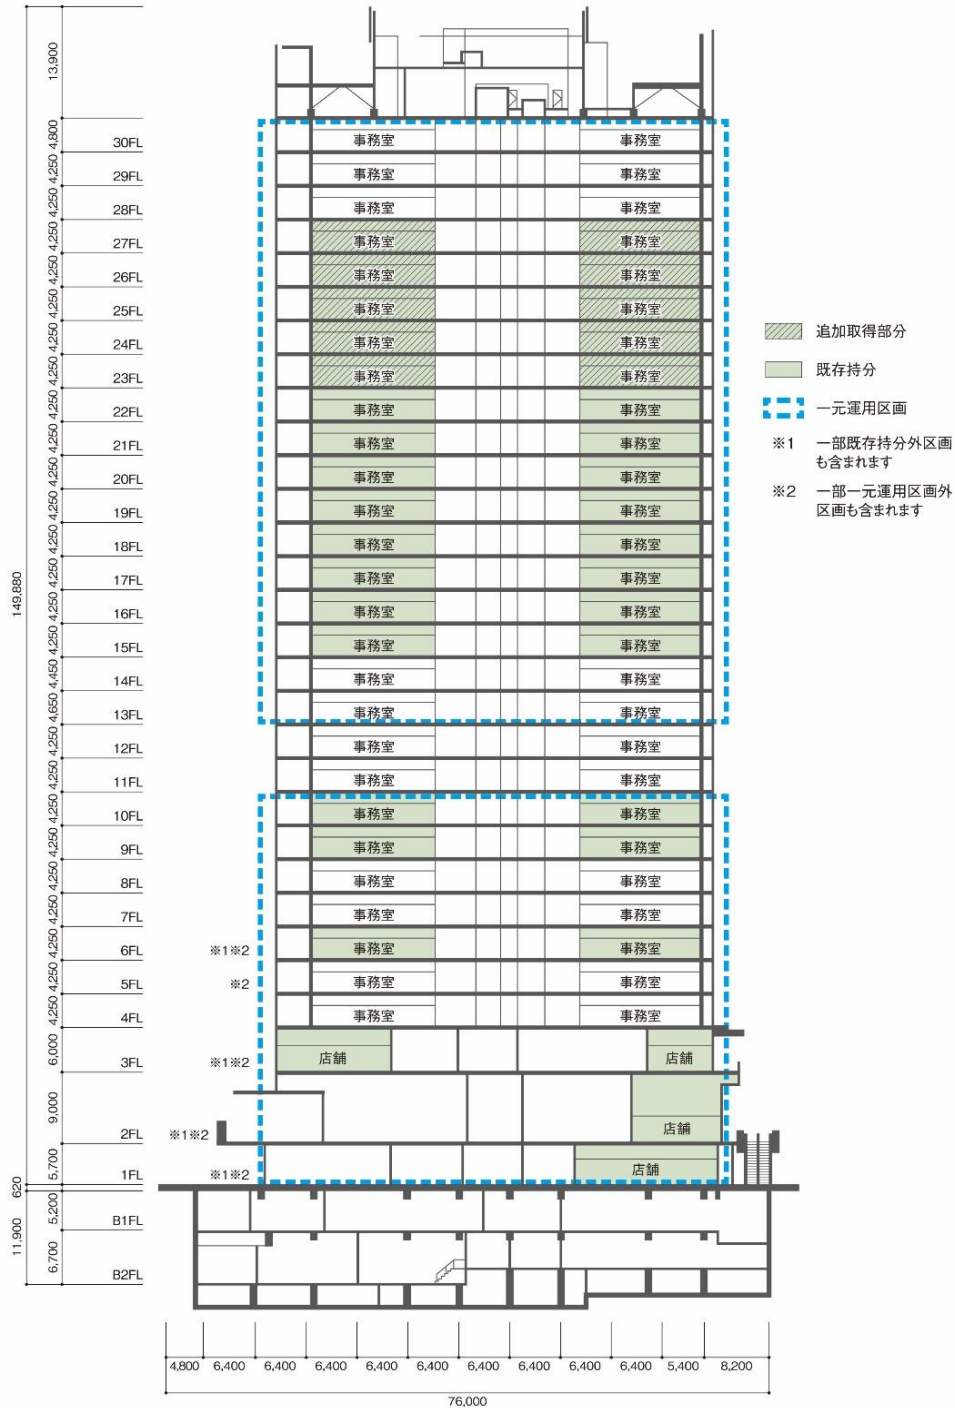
13,900
4,800 30FL 事務室 事務室
4,250 29FL 事務室 事務室
4,250 28FL 事務室 事務室
4,250 27FL 事務室 事務室
4,250 26FL 事務室 事務室
4,250 25FL 事務室 事務室
4,250 24FL 事務室 事務室
4,250 23FL 事務室 事務室
4,250 22FL 事務室 事務室
4,250 21FL 事務室 事務室
4,250 20FL 事務室 事務室
4,250 19FL 事務室 事務室
4,250 18FL 事務室 事務室
4,250 17FL 事務室 事務室
4,250 16FL 事務室 事務室
4,250 15FL 事務室 事務室
4,450 14FL 事務室 事務室
4,650 13FL 事務室 事務室
4,250 12FL 事務室 事務室
4,250 11FL 事務室 事務室
4,250 10FL 事務室 事務室
4,250 9FL 事務室 事務室
4,250 8FL 事務室 事務室
4,250 7FL 事務室 事務室
4,250 6FL ※1※2 事務室 事務室
4,250 5FL ※2 事務室 事務室
4,250 4FL 事務室 事務室
6,000 3FL ※1※2 店舗 店舗
9,000 2FL ※1※2 店舗
5,700 1FL ※1※2 店舗
149,880
620
11,900
5,200 B1FL
6,700 B2FL

追加取得部分
既存持分
一元運用区画
※1 一部既存持分外区画も含まれます
※2 一部一元運用区画外区画も含まれます

4,800 6,400 6,400 6,400 6,400 6,400 6,400 6,400 6,400 6,400 5,400 8,200
76,000